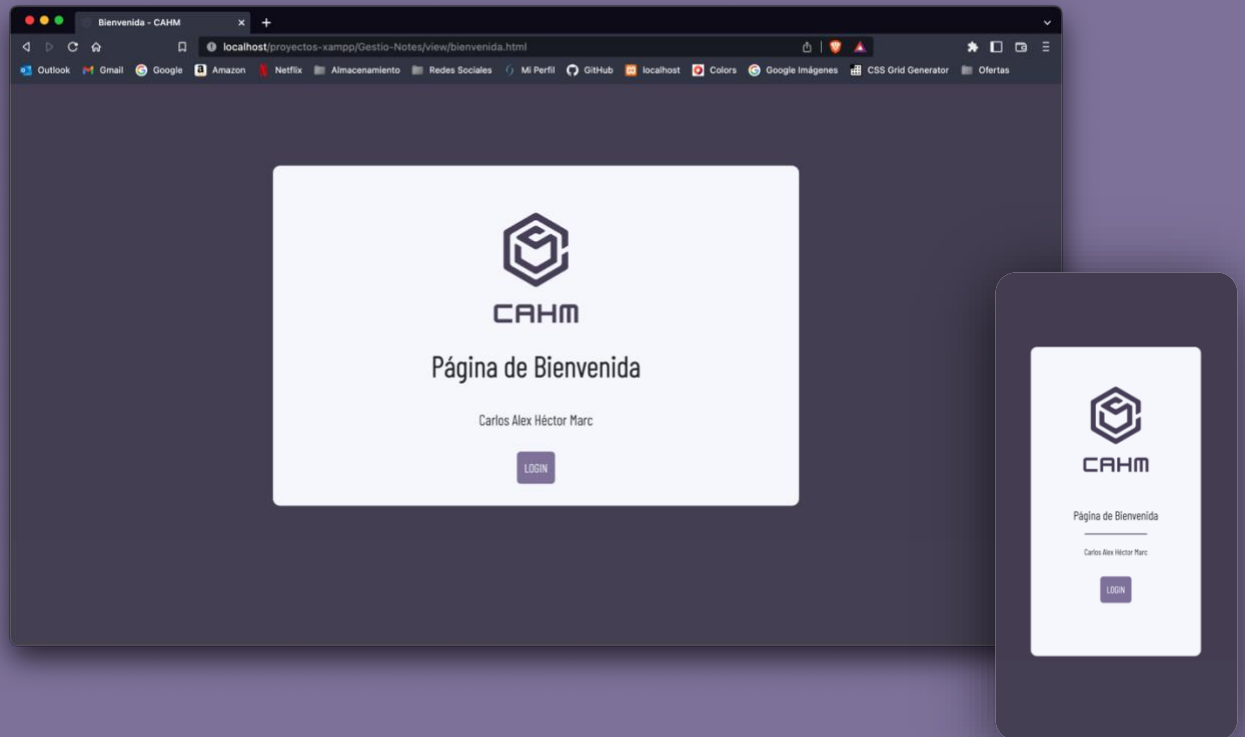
Bienvenida - CAHM

localhost/proyectos-xampp/Gestio-Notes/view/bienvenida.html

Outlook Gmail Google Amazon Netflix Almacenamiento Redes Sociales Mi Perfil GitHub localhost Colors Google Imágenes CSS Grid Generator Ofertas

CAHM

Página de Bienvenida

Carlos Alex Héctor Marc

LOGIN

CAHM

Página de Bienvenida

Carlos Alex Héctor Marc

LOGIN